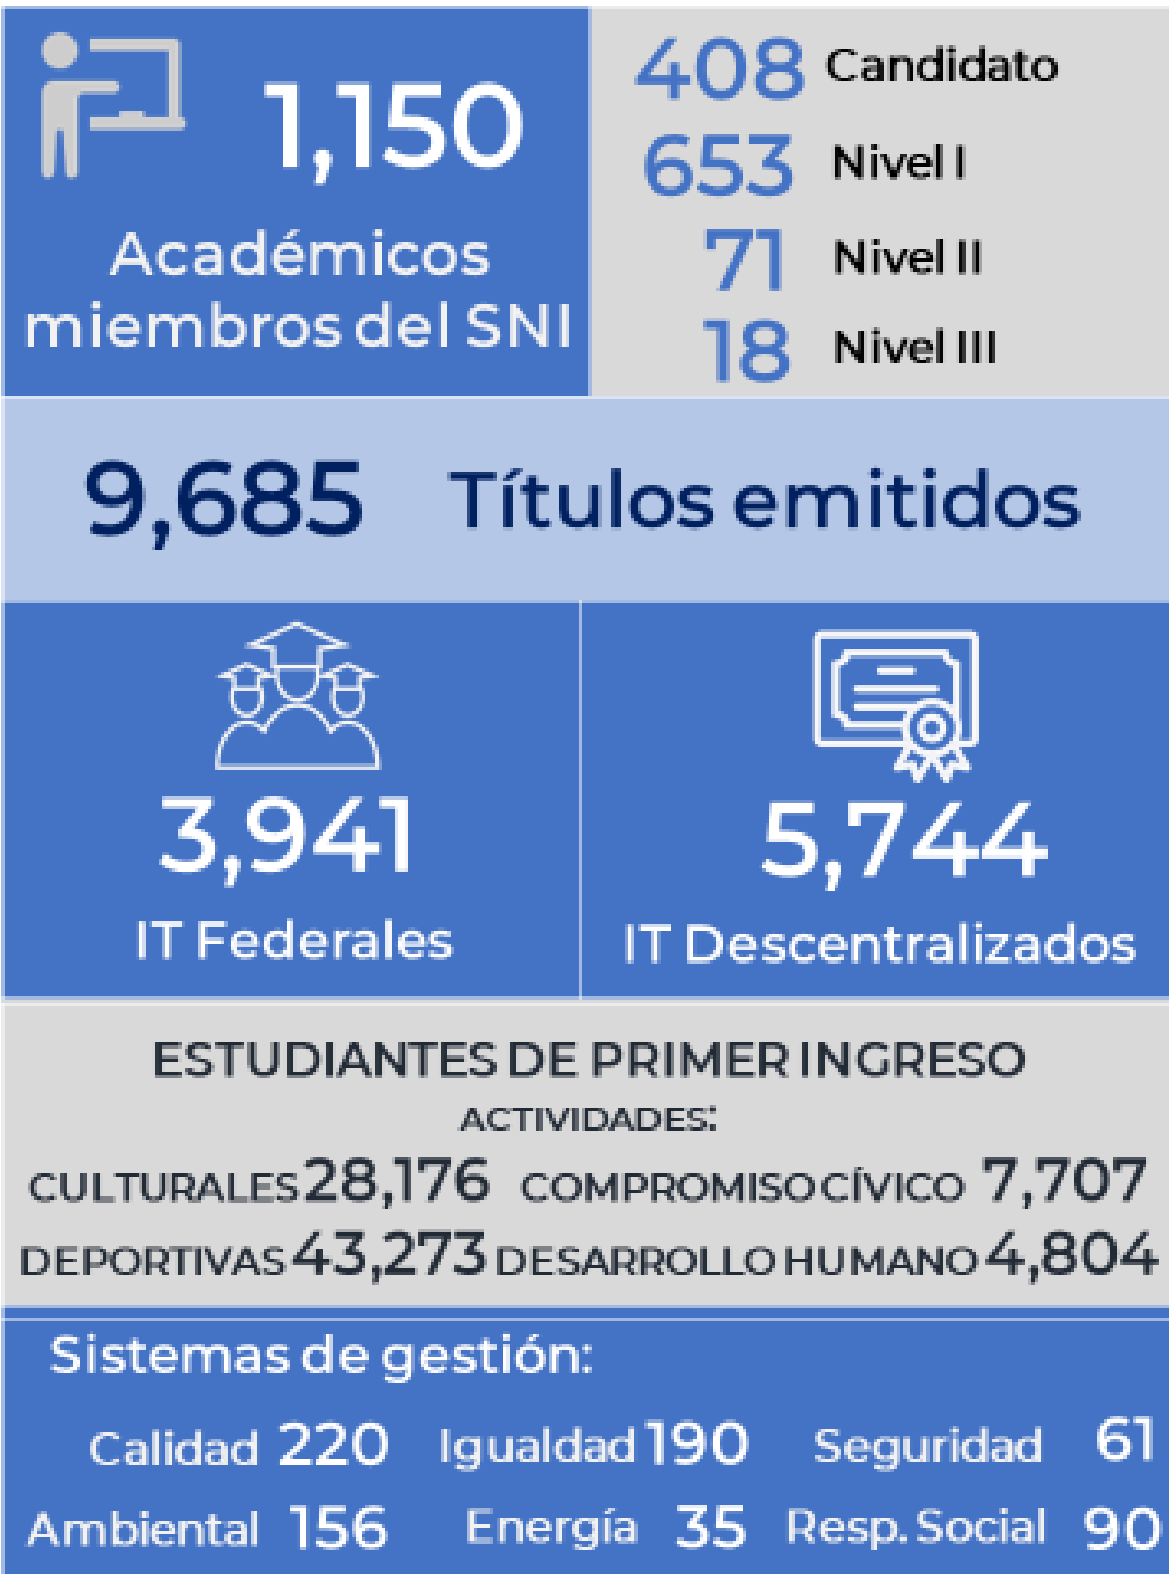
1,150
Académicos miembros del SNI

408 Candidato
653 Nivel I
71 Nivel II
18 Nivel III

9,685 Títulos emitidos

3,941
IT Federales

5,744
IT Descentralizados

ESTUDIANTES DE PRIMER INGRESO
ACTIVIDADES:
CULTURALES 28,176 COMPROMISO CÍVICO 7,707
DEPORTIVAS 43,273 DESARROLLO HUMANO 4,804

Sistemas de gestión:
Calidad 220 Igualdad 190 Seguridad 61
Ambiental 156 Energía 35 Resp. Social 90